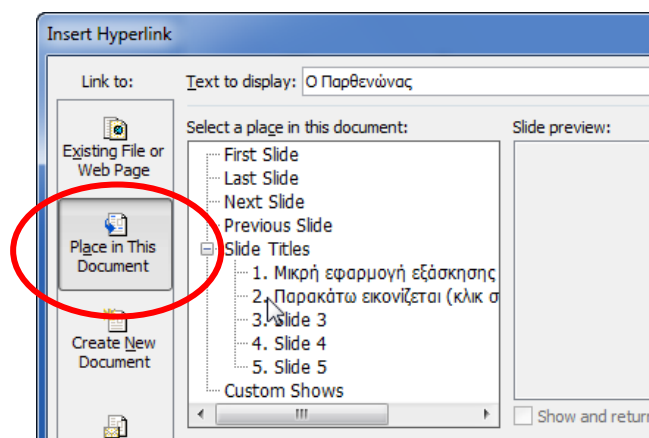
Insert Hyperlink

Link to:

Existing File or Web Page

Place in This Document

Create New Document

Text to display: Ο Παρθενώνας

Select a place in this document:

First Slide
Last Slide
Next Slide
Previous Slide
Slide Titles
1. Μικρή εφαρμογή εξάσκησης
2. Παρακάτω εικονίζεται (κλικ σ
3. Slide 3
4. Slide 4
5. Slide 5
Custom Shows

Slide preview:

Show and return